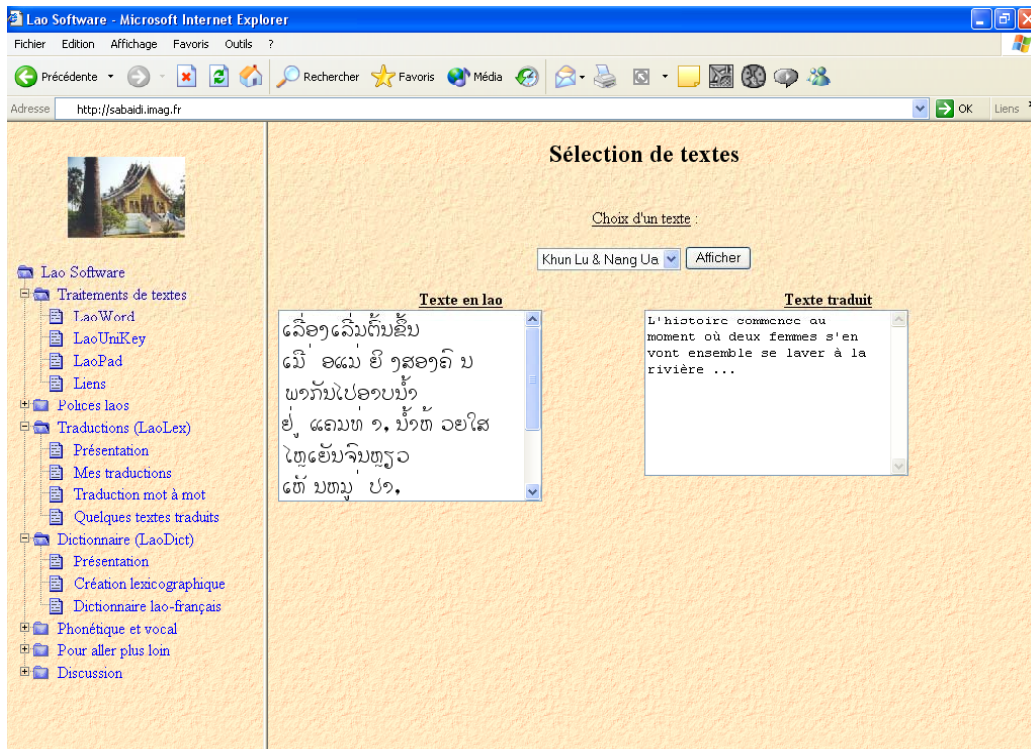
Lao Software - Microsoft Internet Explorer

Fichier Edition Affichage Favoris Outils ?

Précédente Rechercher Favoris Média

Adresse http://sabaidi.imag.fr OK Liens

Lao Software
Traitements de textes
LaoWord
LaoUniKey
LaoPad
Liens
Polices laos
Traductions (LaoLex)
Présentation
Mes traductions
Traduction mot à mot
Quelques textes traduits
Dictionnaire (LaoDict)
Présentation
Création lexicographique
Dictionnaire lao-français
Phonétique et vocal
Pour aller plus loin
Discussion

Sélection de textes

Choix d'un texte :

Khun Lu & Nang Ua Afficher

Texte en lao

ເລື່ອງເລີ່ມຕົ້ນຂຶ້ນ
ເມື່ອແມ່ ຍິງສອງຄົນ
ພາກັນໄປອາບນໍ້າ
ຢູ່ ແຄມທ່າ, ນໍ້າທ່ວຍໃສ
ໄຫຼເຢັນຈົນຫຼຽວ
ເຫັນຫມູ່ ປາ,

Texte traduit

L'histoire commence au moment où deux femmes s'en vont ensemble se laver à la rivière ...